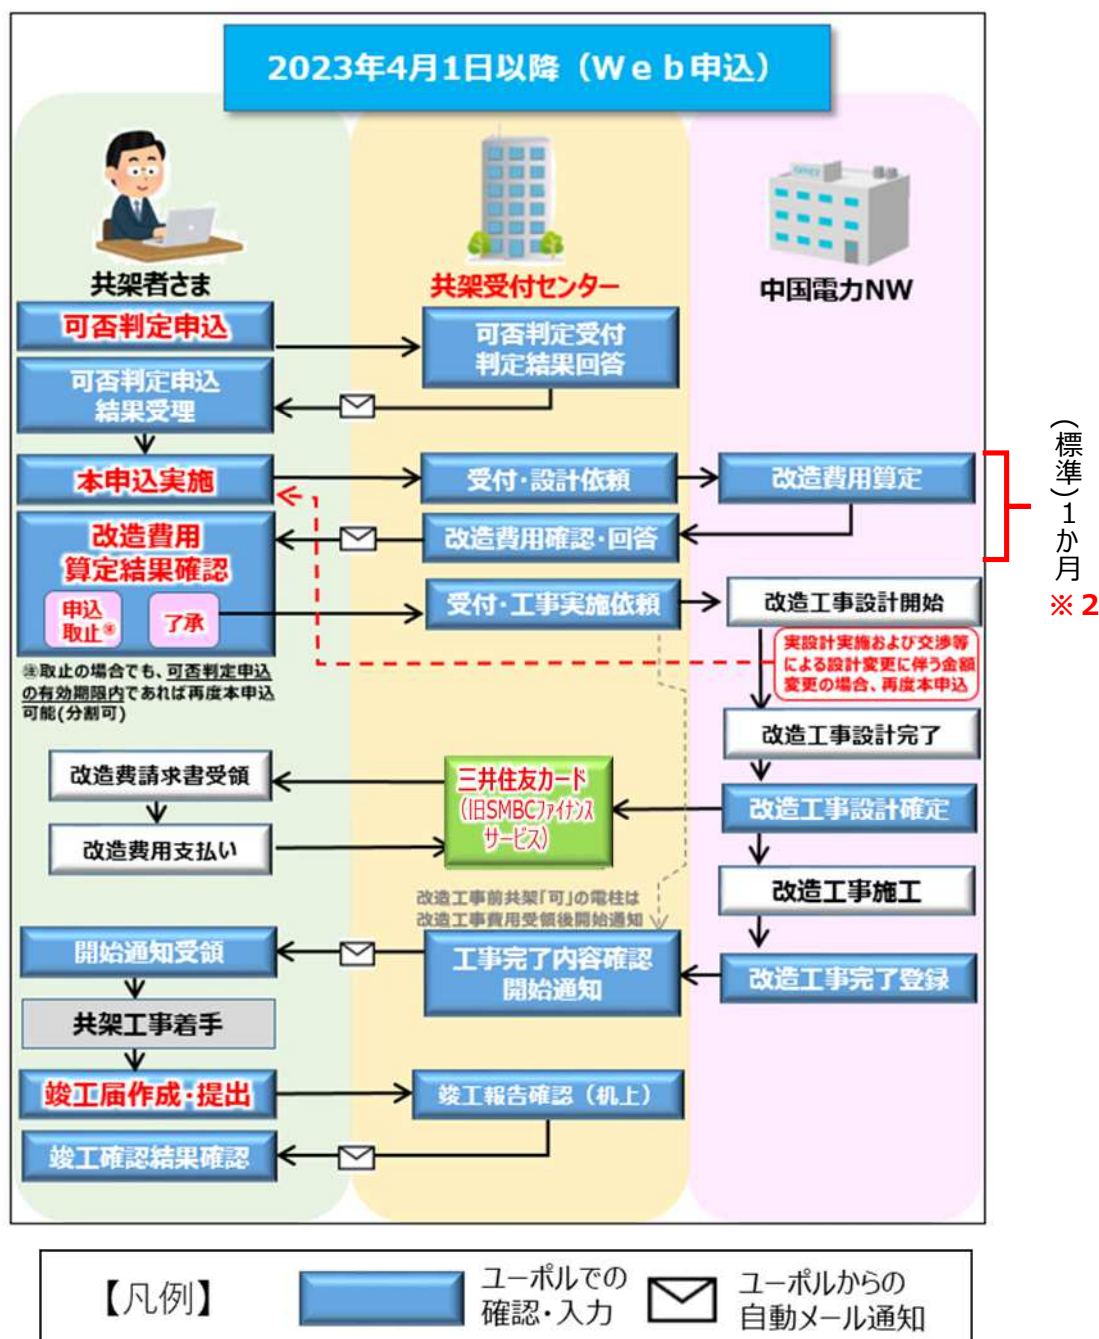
2023年4月1日以降（Ｗｅｂ申込）

共架者さま

共架受付センター

中国電力NW

可否判定申込

可否判定受付
判定結果回答

可否判定申込
結果受理

本申込実施

受付・設計依頼

改造費用算定

（標準）１か月
※２

改造費用
算定結果確認

改造費用確認・回答

申込
取止※

了承

受付・工事実施依頼

改造工事設計開始

実設計実施および交渉等による設計変更に伴う金額変更の場合、再度本申込

※取止の場合でも、可否判定申込の有効期限内であれば再度本申込可能（分割可）

改造工事設計完了

改造費請求書受領

三井住友カード
（旧SMBCファイナンスサービス）

改造工事設計確定

改造費用支払い

改造工事施工

改造工事前共架「可」の電柱は
改造工事費用受領後開始通知

開始通知受領

工事完了内容確認
開始通知

改造工事完了登録

共架工事着手

竣工届作成・提出

竣工報告確認（机上）

竣工確認結果確認

【凡例】

ユーポルでの
確認・入力

ユーポルからの
自動メール通知